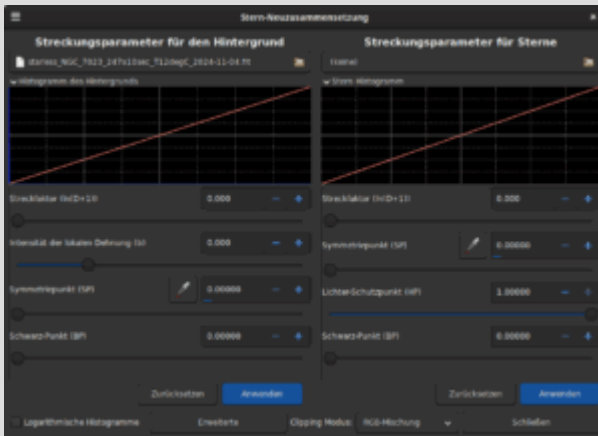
Stern-Neuzusammensetzung

Streckungsparameter für den Hintergrund

starless_NGC_7023_187x10sec_T12degC_2024-11-04.fit

Histogramm des Hintergrunds

Streckfaktor (ln(D+1)) 0.000

Intensität der lokalen Dehnung (b) 0.000

Symmetriepunkt (SP) 0.00000

Schwarz-Punkt (BP) 0.00000

Zurücksetzen Anwenden

Streckungsparameter für Sterne

(keine)

Stern-Histogramm

Streckfaktor (ln(D+1)) 0.000

Symmetriepunkt (SP) 0.00000

Lichter-Schutzpunkt (HP) 1.00000

Schwarz-Punkt (BP) 0.00000

Zurücksetzen Anwenden

Logarithmische Histogramme Erweiterte Clipping Modus: RGB-Mischung Schließen